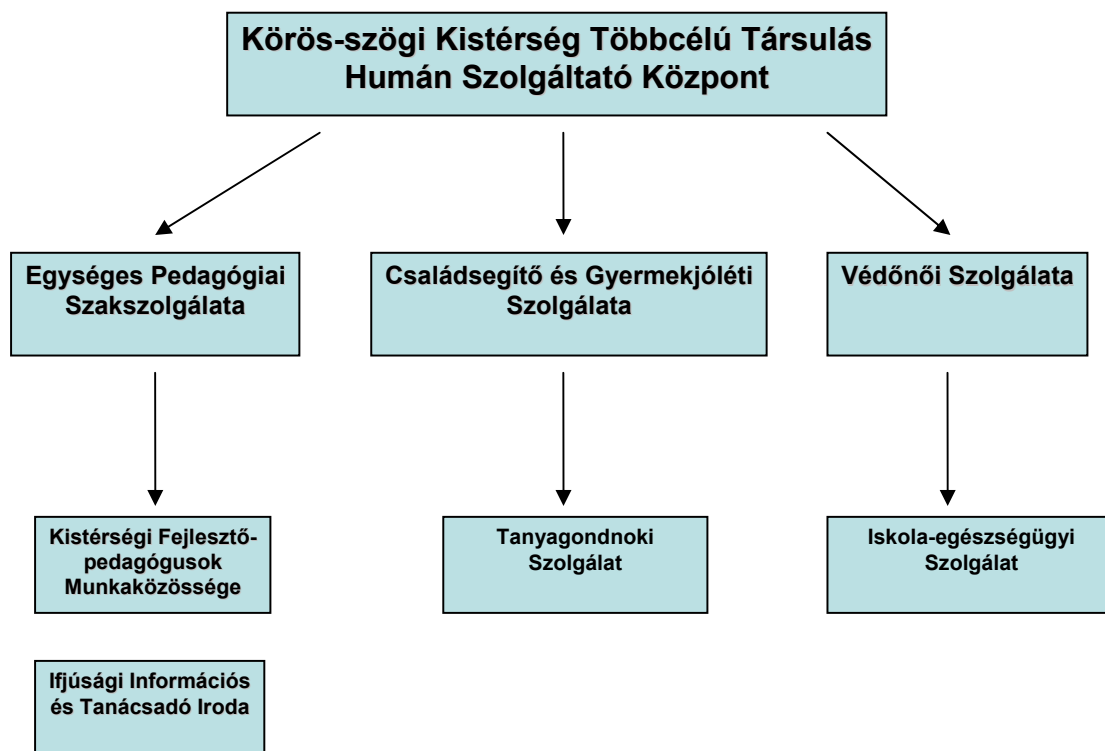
Körös-szögi Kistérség Többcélú Társulás Humán Szolgáltató Központ

Egységes Pedagógiai Szakszolgálata

Családsegítő és Gyermekjóléti Szolgálata

Védőnői Szolgálata

Kistérségi Fejlesztőpedagógusok Munkaközössége

Tanyagondnoki Szolgálat

Iskola-egészségügyi Szolgálat

Ifjúsági Információs és Tanácsadó Iroda